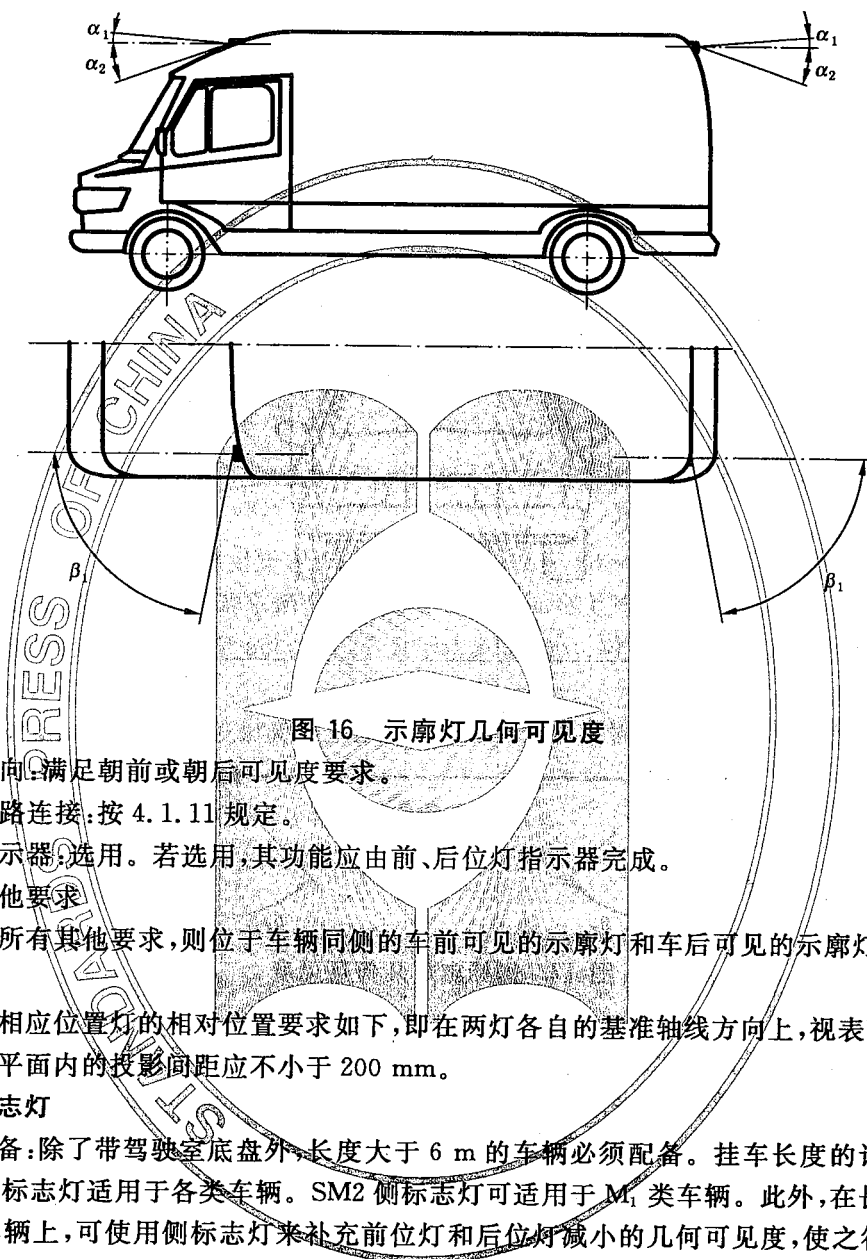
$\alpha_1$
$\alpha_2$
$\alpha_1$
$\alpha_2$
$\beta_1$
$\beta_1$

图 16 示廓灯几何可见度

向：满足朝前或朝后可见度要求。

路连接：按 4.1.11 规定。

示器：选用。若选用，其功能应由前、后位灯指示器完成。

他要求

所有其他要求，则位于车辆同侧的车前可见的示廓灯和车后可见的示廓灯

相应位置灯的相对位置要求如下，即在两灯各自的基准轴线方向上，视表平面内的投影间距应不小于 200 mm。

志灯

备：除了带驾驶室底盘外，长度大于 6 m 的车辆必须配备。挂车长度的计标志灯适用于各类车辆。SM2 侧标志灯可适用于 $M_1$ 类车辆。此外，在长辆上，可使用侧标志灯来补充前位灯和后位灯减小的几何可见度，使之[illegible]

PRESS OF CHINA
STANDARDS